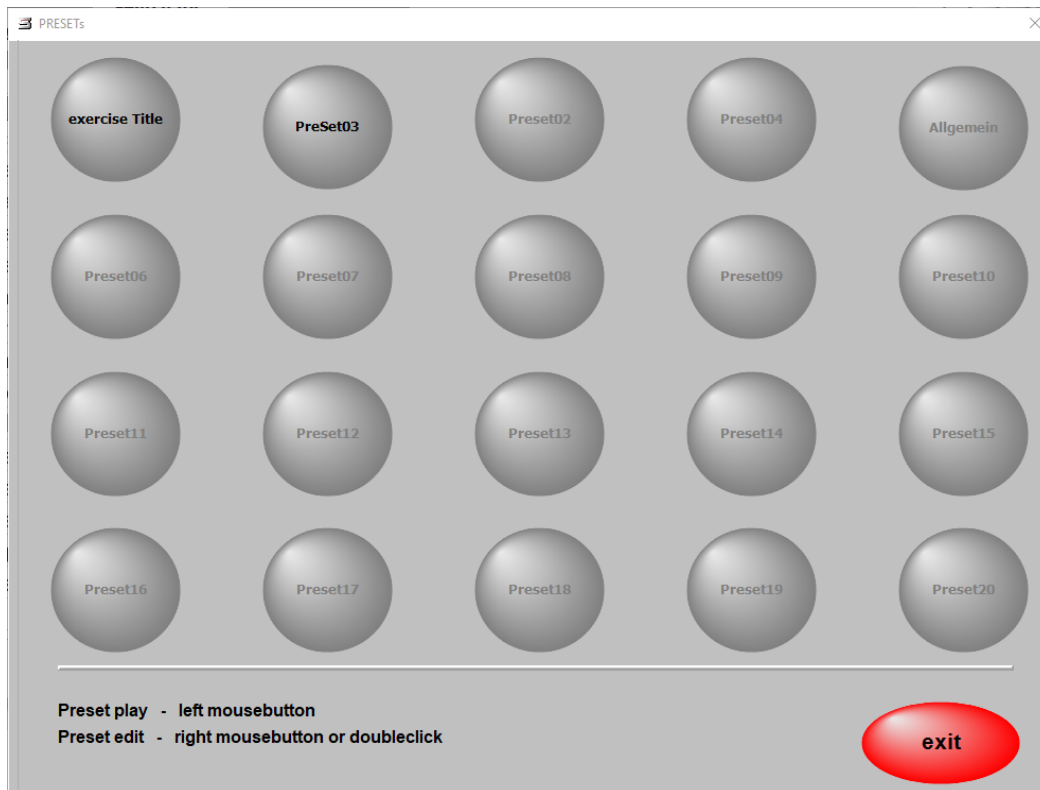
PRESETs

exercise Title
PreSet03
Preset02
Preset04
Allgemein

Preset06
Preset07
Preset08
Preset09
Preset10

Preset11
Preset12
Preset13
Preset14
Preset15

Preset16
Preset17
Preset18
Preset19
Preset20

Preset play - left mousebutton
Preset edit - right mousebutton or doubleclick

exit